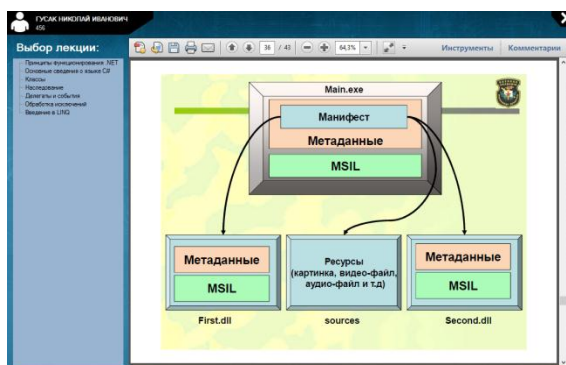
ГУСАК НИКОЛАЙ ИВАНОВИЧ
456

Выбор лекции:
Принципы функционирования .NET
Основные сведения о языке C#
Классы
Наследование
Делегаты и события
Обработка исключений
Введение в LINQ

36 / 43
64,3%
Инструменты
Комментарии

Main.exe
Манифест
Метаданные
MSIL

Метаданные
MSIL
First.dll

Ресурсы (картинка, видео-файл, аудио-файл и т.д)
sources

Метаданные
MSIL
Second.dll